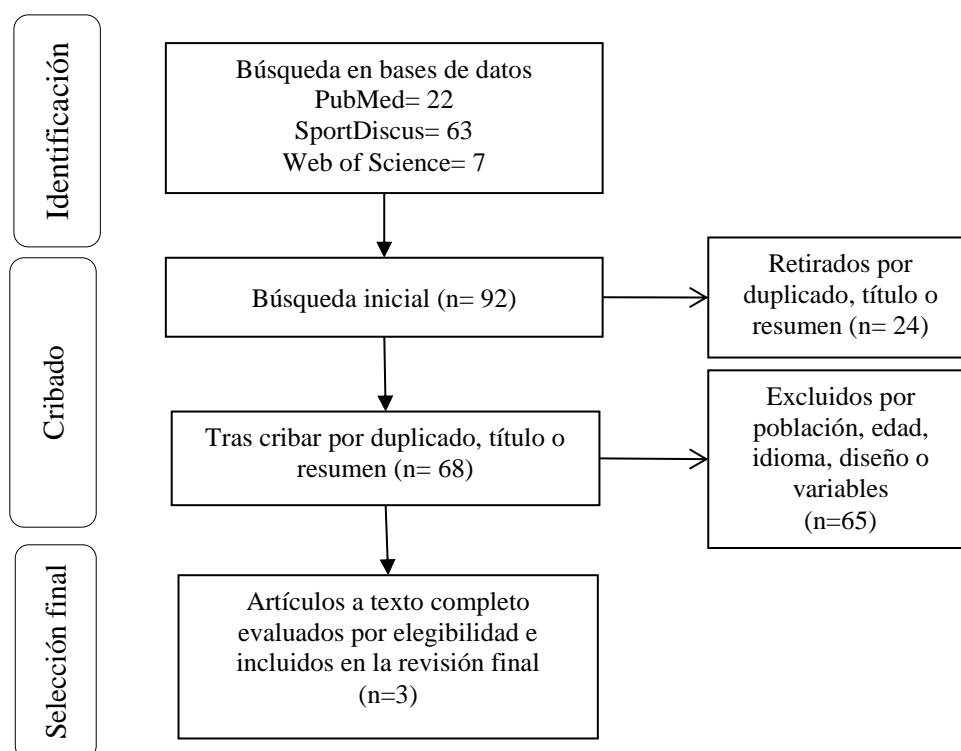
Identificación

Búsqueda en bases de datos
PubMed= 22
SportDiscus= 63
Web of Science= 7

Cribado

Búsqueda inicial (n= 92)

Retirados por duplicado, título o resumen (n= 24)

Tras cribar por duplicado, título o resumen (n= 68)

Excluidos por población, edad, idioma, diseño o variables (n=65)

Selección final

Artículos a texto completo evaluados por elegibilidad e incluidos en la revisión final (n=3)